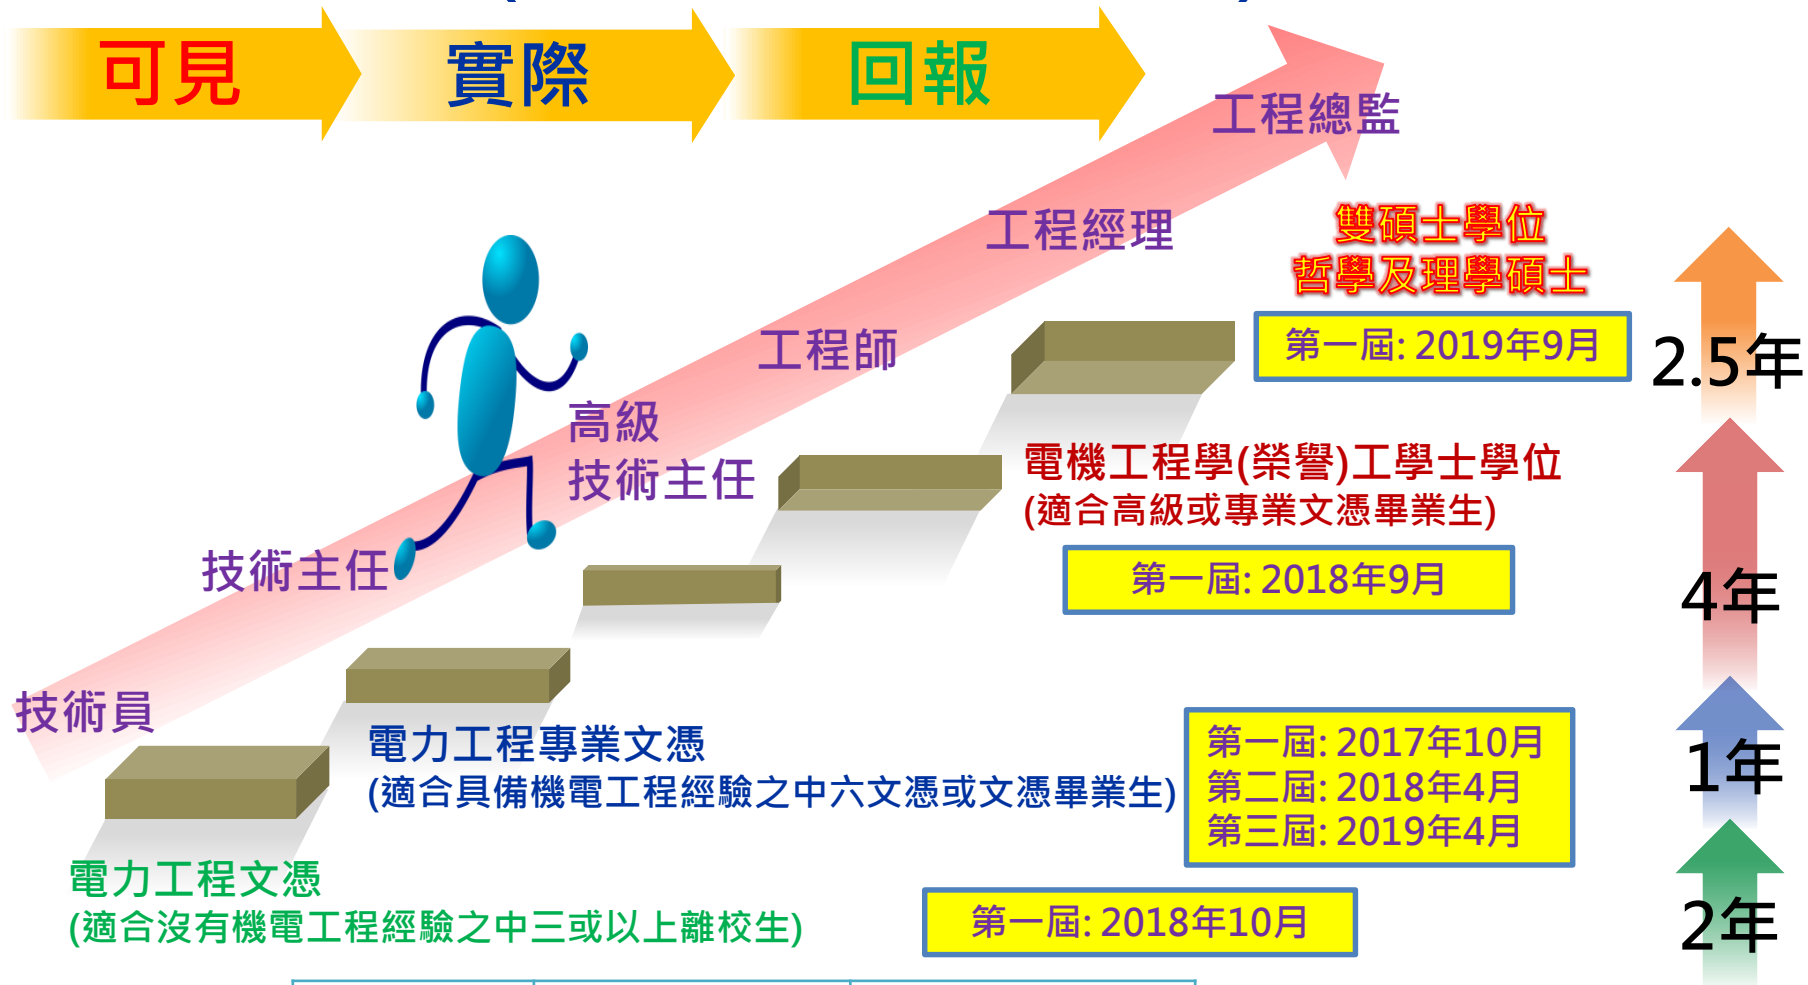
可見 實際 回報

工程總監

工程經理

雙碩士學位
哲學及理學碩士

第一屆: 2019年9月

2.5年

工程師

高級
技術主任

電機工程學(榮譽)工學士學位
(適合高級或專業文憑畢業生)

第一屆: 2018年9月

4年

技術主任

技術員

電力工程專業文憑
(適合具備機電工程經驗之中六文憑或文憑畢業生)

第一屆: 2017年10月
第二屆: 2018年4月
第三屆: 2019年4月

1年

電力工程文憑
(適合沒有機電工程經驗之中三或以上離校生)

第一屆: 2018年10月

2年